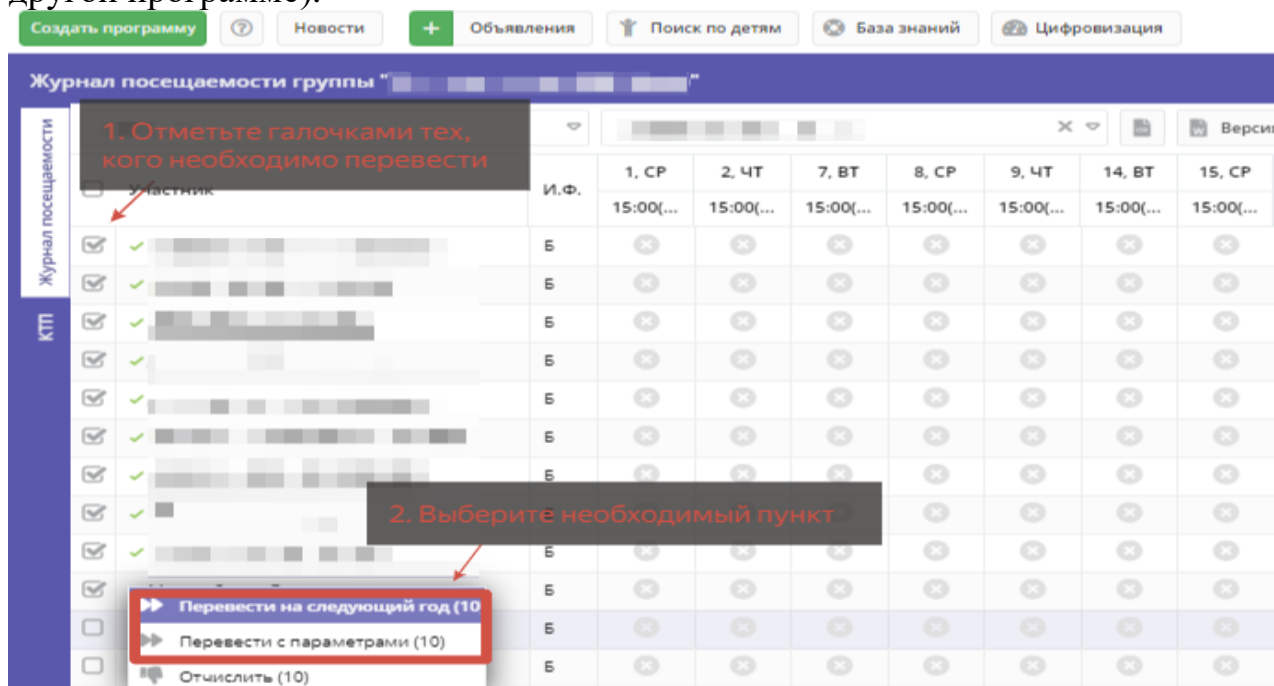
Создать программу | ? | Новости | + Объявления | Поиск по детям | База знаний | Цифровизация

Журнал посещаемости группы "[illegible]"

Журнал посещаемости

КТП

1. Отметьте галочками тех, кого необходимо перевести

Версия

| Участник | И.Ф. | 1, СР 15:00(... | 2, ЧТ 15:00(... | 7, ВТ 15:00(... | 8, СР 15:00(... | 9, ЧТ 15:00(... | 14, ВТ 15:00(... | 15, СР 15:00(... |
|---|---|---|---|---|---|---|---|---|
| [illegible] | Б | | | | | | | |
| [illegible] | Б | | | | | | | |
| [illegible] | Б | | | | | | | |
| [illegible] | Б | | | | | | | |
| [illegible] | Б | | | | | | | |
| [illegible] | Б | | | | | | | |
| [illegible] | Б | | | | | | | |
| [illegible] | Б | | | | | | | |
| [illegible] | Б | | | | | | | |
| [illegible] | Б | | | | | | | |
| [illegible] | Б | | | | | | | |
| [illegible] | Б | | | | | | | |

2. Выберите необходимый пункт

Перевести на следующий год (10

Перевести с параметрами (10)

Отчислить (10)